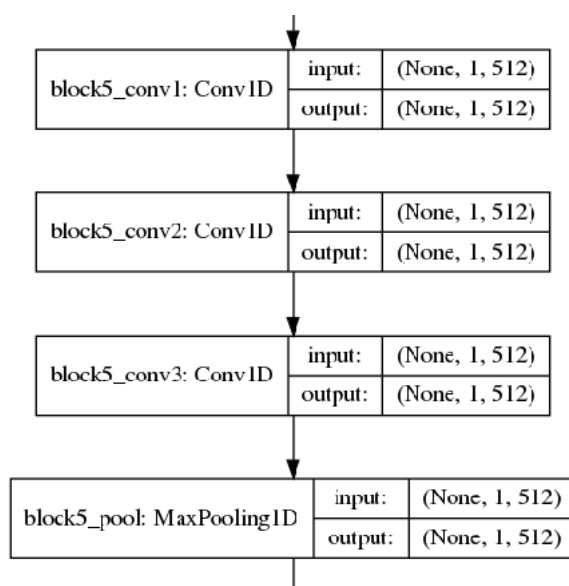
block5_conv1: Conv1D

| input: | (None, 1, 512) |
|---|---|
| output: | (None, 1, 512) |

block5_conv2: Conv1D

| input: | (None, 1, 512) |
|---|---|
| output: | (None, 1, 512) |

block5_conv3: Conv1D

| input: | (None, 1, 512) |
|---|---|
| output: | (None, 1, 512) |

block5_pool: MaxPooling1D

| input: | (None, 1, 512) |
|---|---|
| output: | (None, 1, 512) |